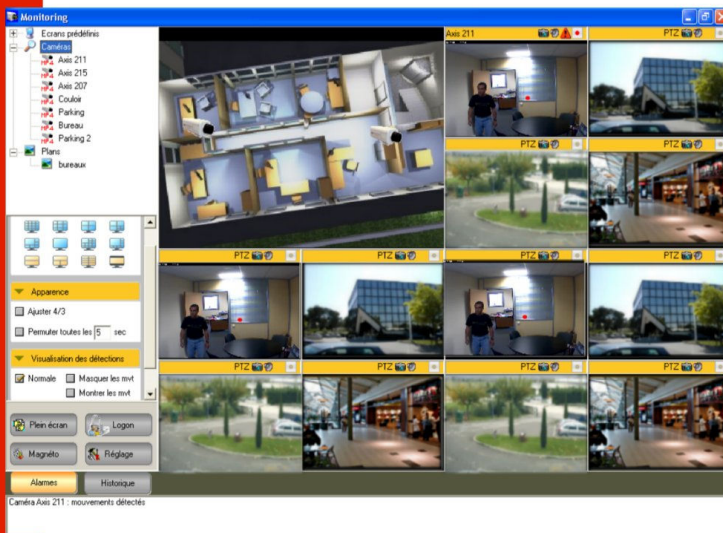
Monitoring

Ecrans prédéfinis
Caméras
Axis 211
Axis 215
Axis 207
Couloir
Parking
Bureau
Parking 2
Plans
bureaux

Apparence
Ajuster 4/3
Permuter toutes les 5 sec
Visualisation des détections
Normale
Masquer les mvt
Montrer les mvt

Plein écran
Logon
Magnéto
Réglage

Axis 211
PTZ
PTZ
PTZ
PTZ
PTZ
PTZ
PTZ
PTZ
PTZ
PTZ
PTZ

Alarmes
Historique

Caméra Axis 211 : mouvements détectés